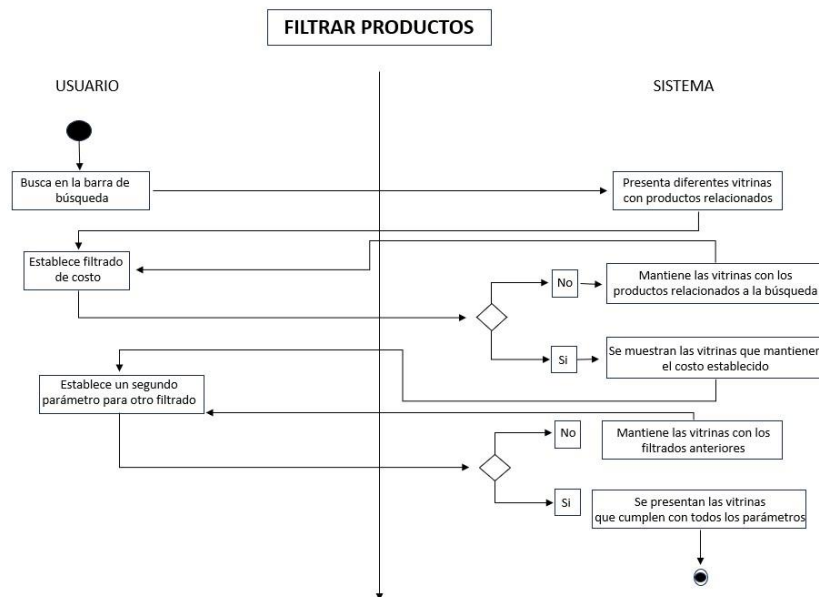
FILTRAR PRODUCTOS

USUARIO

SISTEMA

Busca en la barra de búsqueda

Presenta diferentes vitrinas con productos relacionados

Establece filtrado de costo

No

Mantiene las vitrinas con los productos relacionados a la búsqueda

Si

Se muestran las vitrinas que mantienen el costo establecido

Establece un segundo parámetro para otro filtrado

No

Mantiene las vitrinas con los filtrados anteriores

Si

Se presentan las vitrinas que cumplen con todos los parámetros